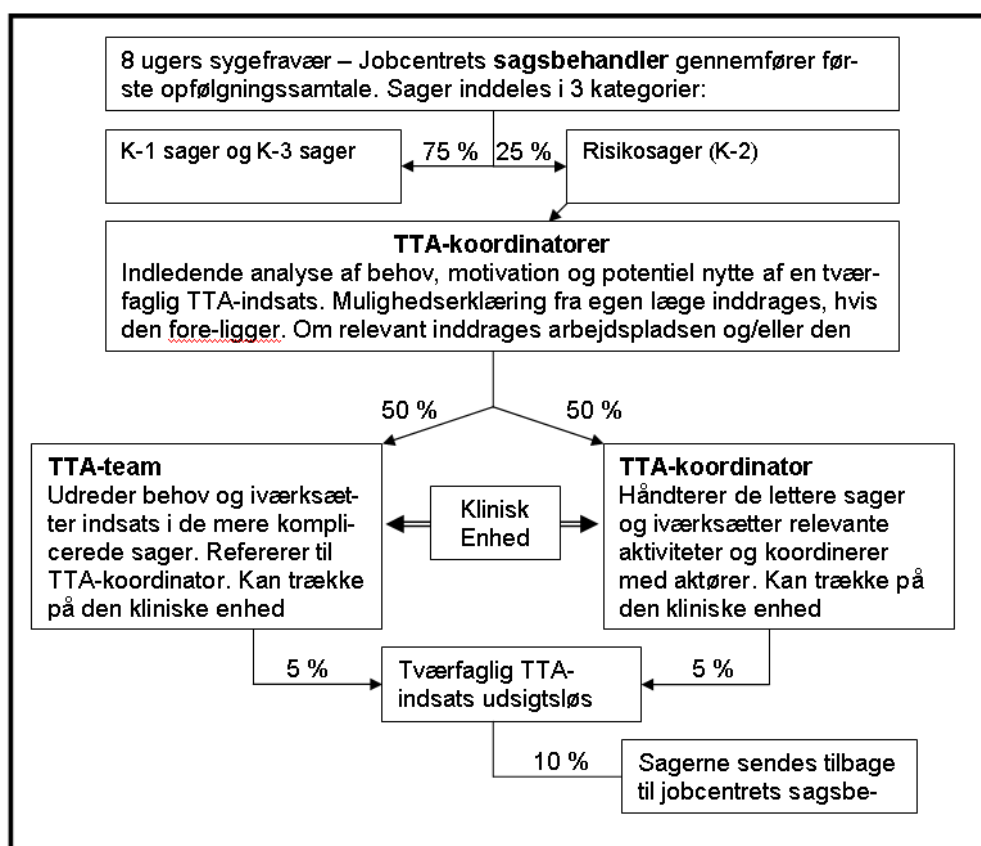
8 ugers sygefravær – Jobcentrets **sagsbehandler** gennemfører første opfølgningssamtale. Sager inddeles i 3 kategorier:

K-1 sager og K-3 sager

75 %

25 %

Risikosager (K-2)

**TTA-koordinatorer**
Indledende analyse af behov, motivation og potentiel nytte af en tværfaglig TTA-indsats. Mulighedserklæring fra egen læge inddrages, hvis den fore-ligger. Om relevant inddrages arbejdspladsen og/eller den

50 %

50 %

**TTA-team**
Udreder behov og iværksætter indsats i de mere komplicerede sager. Refererer til TTA-koordinator. Kan trække på den kliniske enhed

Klinisk Enhed

**TTA-koordinator**
Håndterer de lettere sager og iværksætter relevante aktiviteter og koordinerer med aktører. Kan trække på den kliniske enhed

5 %

Tværfaglig TTA-indsats udsigtsløs

5 %

10 %

Sagerne sendes tilbage til jobcentrets sagsbe-